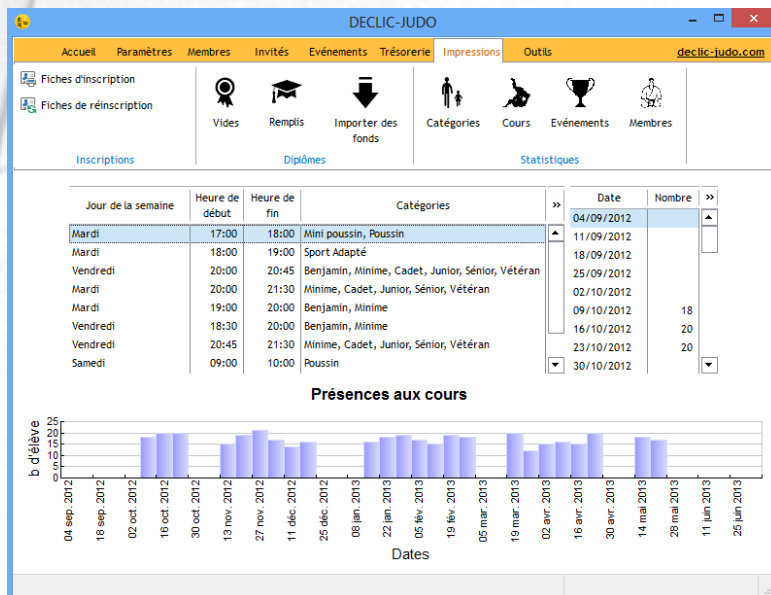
DECLIC-JUDO

Accueil Paramètres Membres Invités Evénements Trésorerie Impressions Outils declic-judo.com

Fiches d'inscription
Fiches de réinscription
Inscriptions

Vides Remplis Importer des fonds
Diplômes

Catégories Cours Evénements Membres
Statistiques

| Jour de la semaine | Heure de début | Heure de fin | Catégories | » |
|---|---|---|---|---|
| Mardi | 17:00 | 18:00 | Mini poussin, Poussin | |
| Mardi | 18:00 | 19:00 | Sport Adapté | |
| Vendredi | 20:00 | 20:45 | Benjamin, Minime, Cadet, Junior, Sénior, Vétéran | |
| Mardi | 20:00 | 21:30 | Minime, Cadet, Junior, Sénior, Vétéran | |
| Mardi | 19:00 | 20:00 | Benjamin, Minime | |
| Vendredi | 18:30 | 20:00 | Benjamin, Minime | |
| Vendredi | 20:45 | 21:30 | Minime, Cadet, Junior, Sénior, Vétéran | |
| Samedi | 09:00 | 10:00 | Poussin | |

| Date | Nombre | » |
|---|---|---|
| 04/09/2012 | | |
| 11/09/2012 | | |
| 18/09/2012 | | |
| 25/09/2012 | | |
| 02/10/2012 | | |
| 09/10/2012 | 18 | |
| 16/10/2012 | 20 | |
| 23/10/2012 | 20 | |
| 30/10/2012 | | |

Présences aux cours

b d'élève
25
20
15
10
5
0

04 sep. 2012 18 sep. 2012 02 oct. 2012 16 oct. 2012 30 oct. 2012 13 nov. 2012 27 nov. 2012 11 déc. 2012 25 déc. 2012 08 jan. 2013 22 jan. 2013 05 fév. 2013 19 fév. 2013 05 mar. 2013 19 mar. 2013 02 avr. 2013 16 avr. 2013 30 avr. 2013 14 mai 2013 28 mai 2013 11 juin 2013 25 juin 2013

Dates